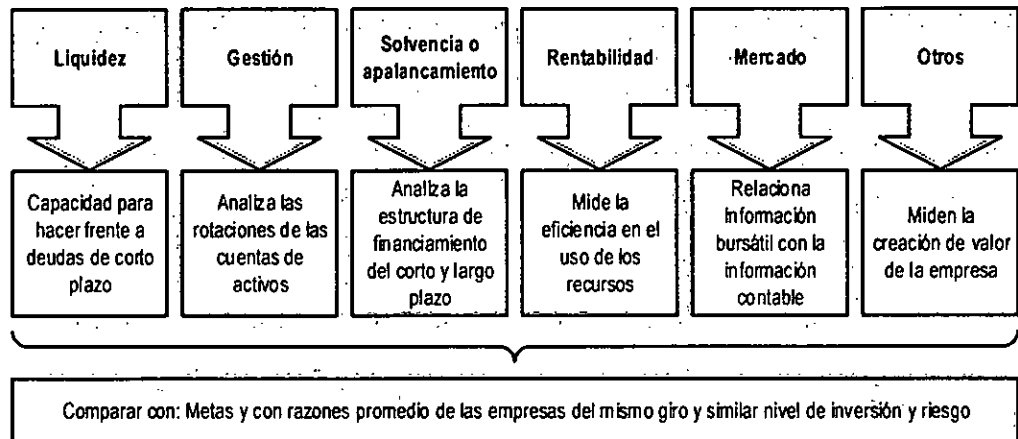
Liquidez

Capacidad para hacer frente a deudas de corto plazo

Gestión

Analiza las rotaciones de las cuentas de activos

Solvencia o apalancamiento

Analiza la estructura de financiamiento del corto y largo plazo

Rentabilidad

Mide la eficiencia en el uso de los recursos

Mercado

Relaciona información bursátil con la información contable

Otros

Miden la creación de valor de la empresa

Comparar con: Metas y con razones promedio de las empresas del mismo giro y similar nivel de inversión y riesgo